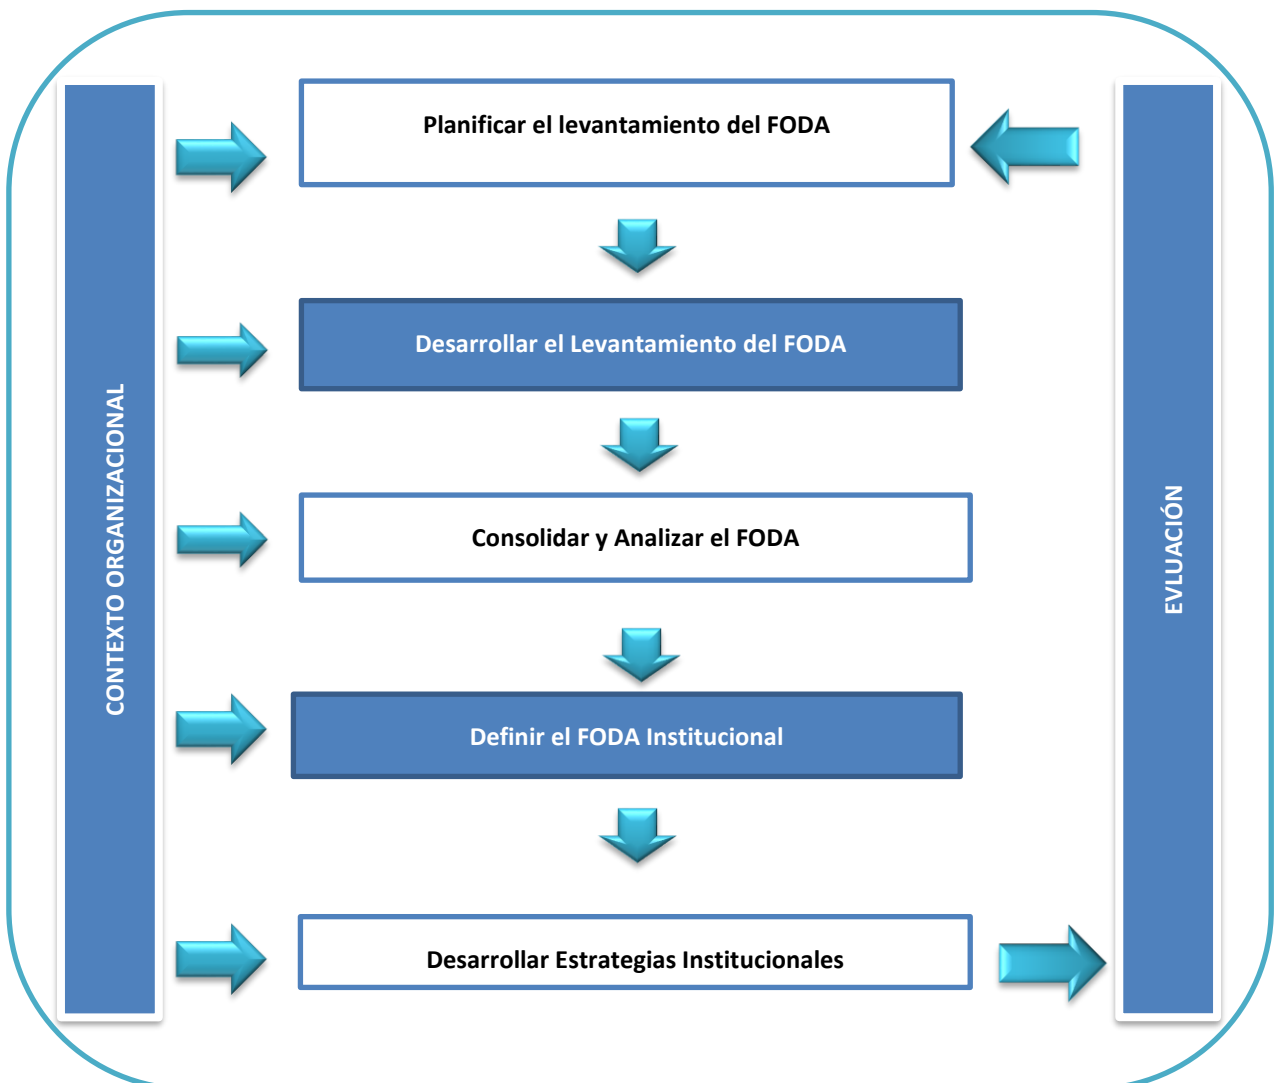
CONTEXTO ORGANIZACIONAL

Planificar el levantamiento del FODA

Desarrollar el Levantamiento del FODA

Consolidar y Analizar el FODA

Definir el FODA Institucional

Desarrollar Estrategias Institucionales

EVLUACIÓN